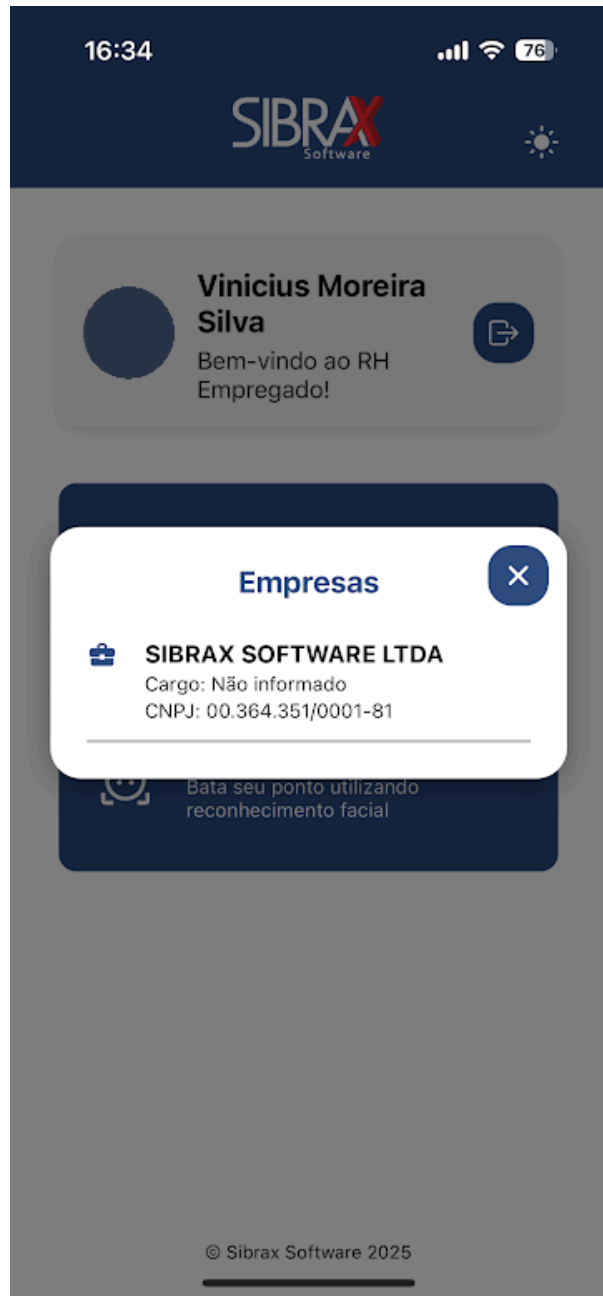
16:34
76

SIBRAX Software

Vinicius Moreira Silva
Bem-vindo ao RH Empregado!

Empresas

SIBRAX SOFTWARE LTDA
Cargo: Não informado
CNPJ: 00.364.351/0001-81

Bata seu ponto utilizando reconhecimento facial

© Sibrax Software 2025